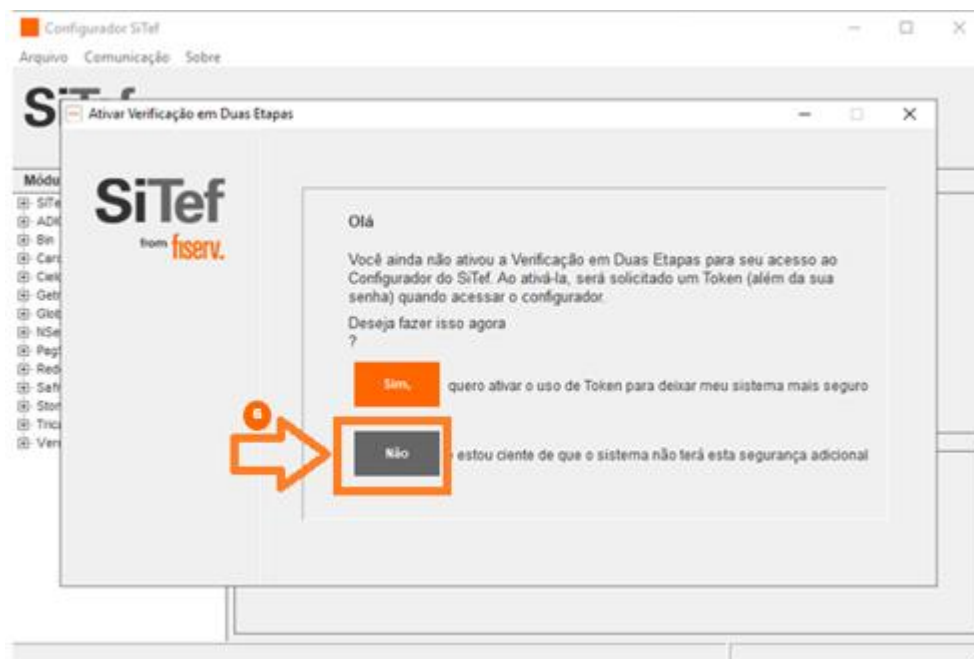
Configurador SiTef

Arquivo Comunicação Sobre

Módu
SiTe
ADI
Bin
Car
Ciel
Get
Glot
NSe
Pag
Red
Saf
Stor
Tric
Ver

Ativar Verificação em Duas Etapas

SiTef
from fiserv.

Olá

Você ainda não ativou a Verificação em Duas Etapas para seu acesso ao Configurador do SiTef. Ao ativá-la, será solicitado um Token (além da sua senha) quando acessar o configurador.

Deseja fazer isso agora
?

Sim, quero ativar o uso de Token para deixar meu sistema mais seguro

6

Não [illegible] estou ciente de que o sistema não terá esta segurança adicional